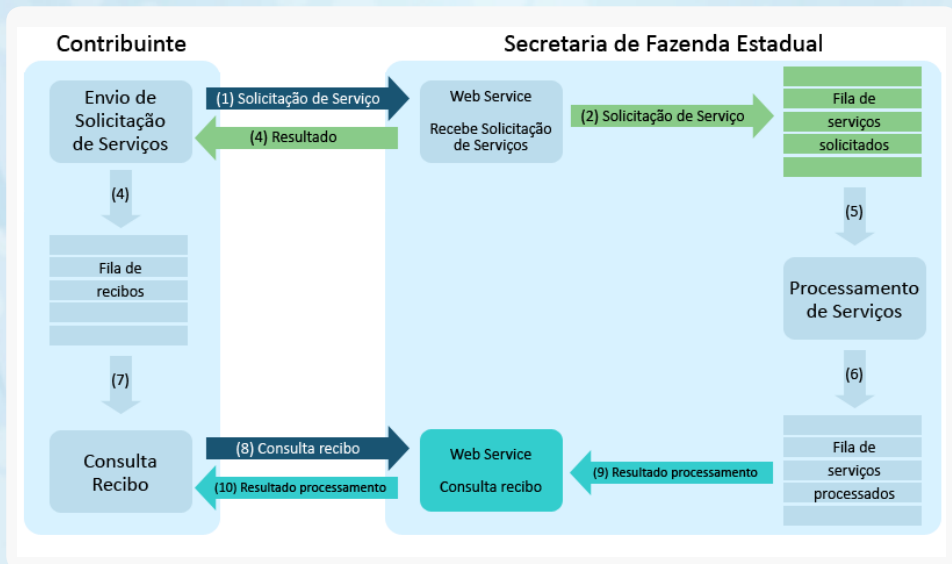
Contribuinte

Secretaria de Fazenda Estadual

Envio de Solicitação de Serviços

(1) Solicitação de Serviço

(4) Resultado

Web Service

Recebe Solicitação de Serviços

(2) Solicitação de Serviço

Fila de serviços solicitados

(4)

Fila de recibos

(5)

Processamento de Serviços

(7)

(6)

Consulta Recibo

(8) Consulta recibo

(10) Resultado processamento

Web Service

Consulta recibo

(9) Resultado processamento

Fila de serviços processados